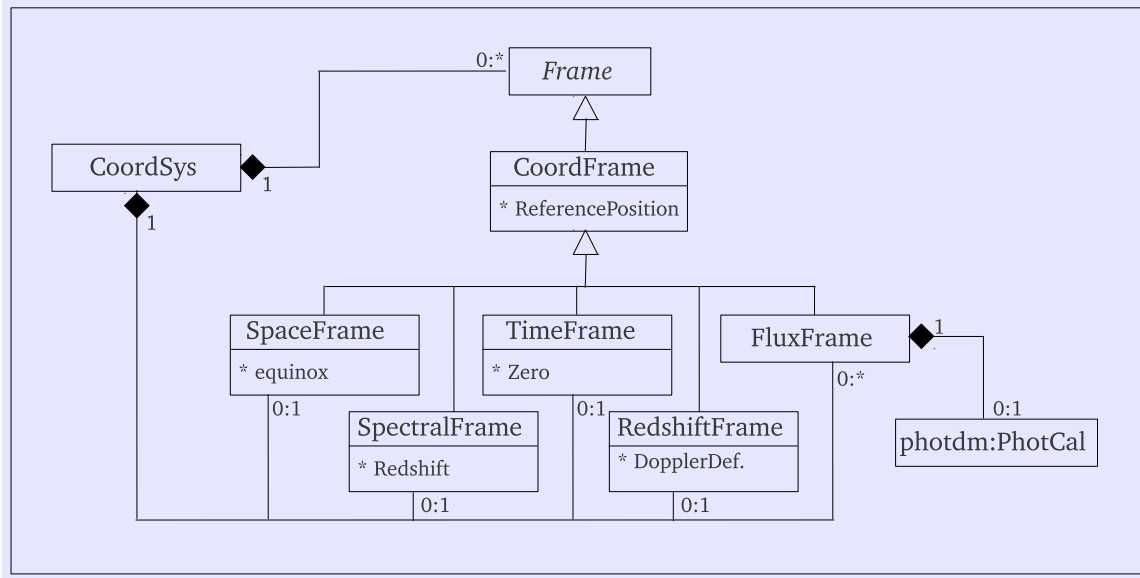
0:*
Frame

CoordSys
1
1

CoordFrame
* ReferencePosition

SpaceFrame
* equinox
0:1

TimeFrame
* Zero
0:1

FluxFrame
1
0:*

SpectralFrame
* Redshift
0:1

RedshiftFrame
* DopplerDef.
0:1

0:1
photdm:PhotCal